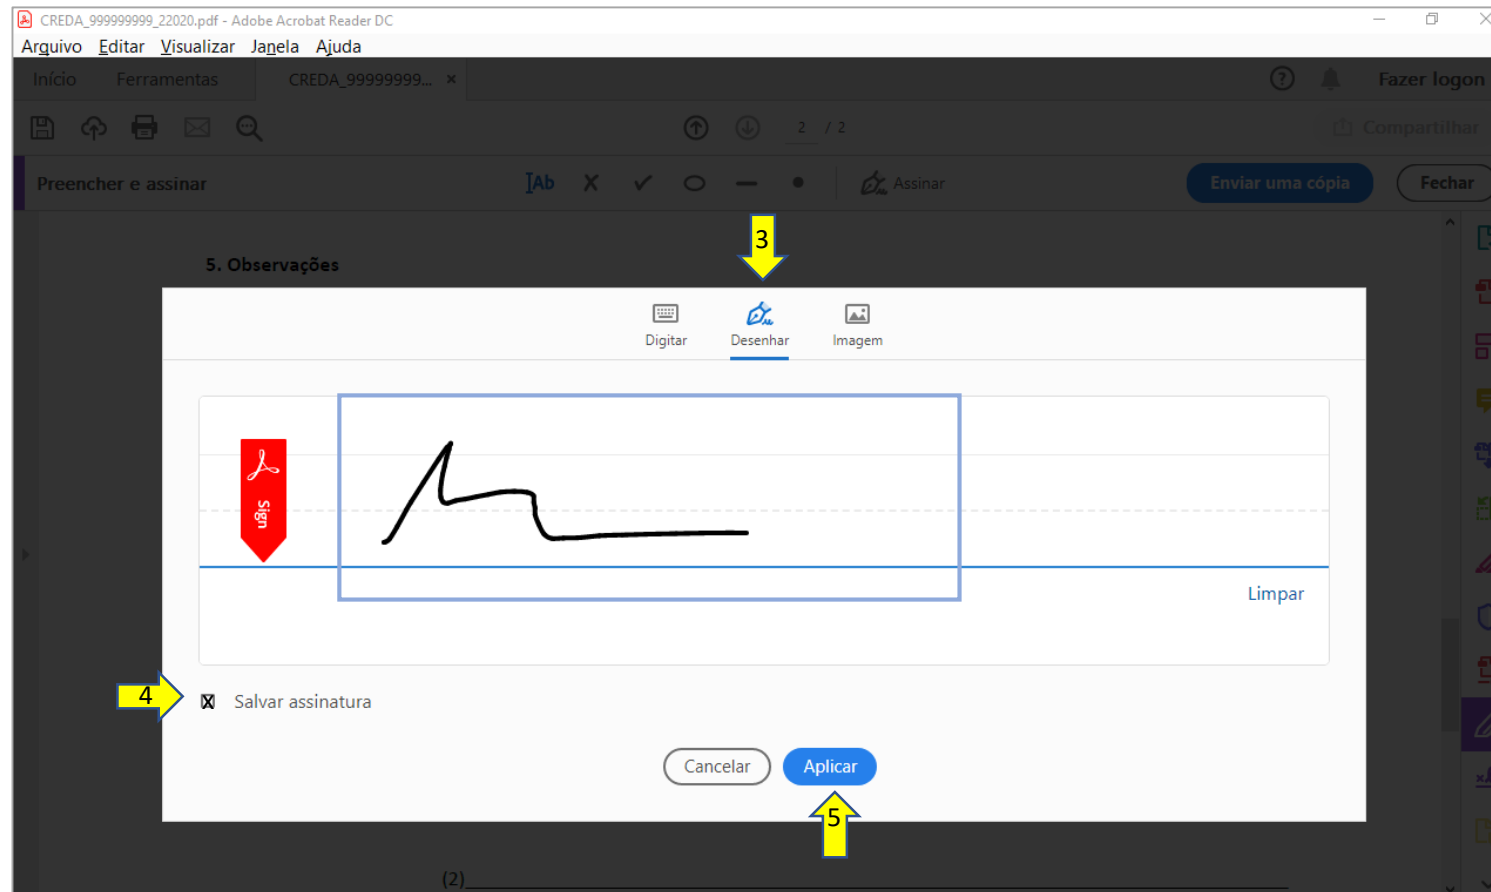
CREDA_999999999_22020.pdf - Adobe Acrobat Reader DC

Arquivo Editar Visualizar Janela Ajuda

Início Ferramentas CREDA_99999999... ×

Fazer logon

2 / 2

Compartilhar

Preencher e assinar

Assinar

Enviar uma cópia

Fechar

5. Observações

3

Digitar Desenhar Imagem

Sign

Limpar

4

Salvar assinatura

Cancelar Aplicar

5

(2)